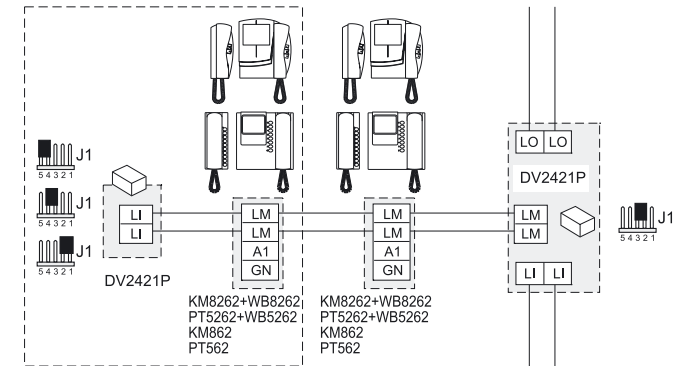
J1
5 4 3 2 1
J1
5 4 3 2 1
J1
5 4 3 2 1

LI
LI
DV2421P

LM
LM
A1
GN

KM8262+WB8262
PT5262+WB5262
KM862
PT562

LM
LM
A1
GN

KM8262+WB8262
PT5262+WB5262
KM862
PT562

LO LO
DV2421P
LM
LM
LI LI

J1
5 4 3 2 1